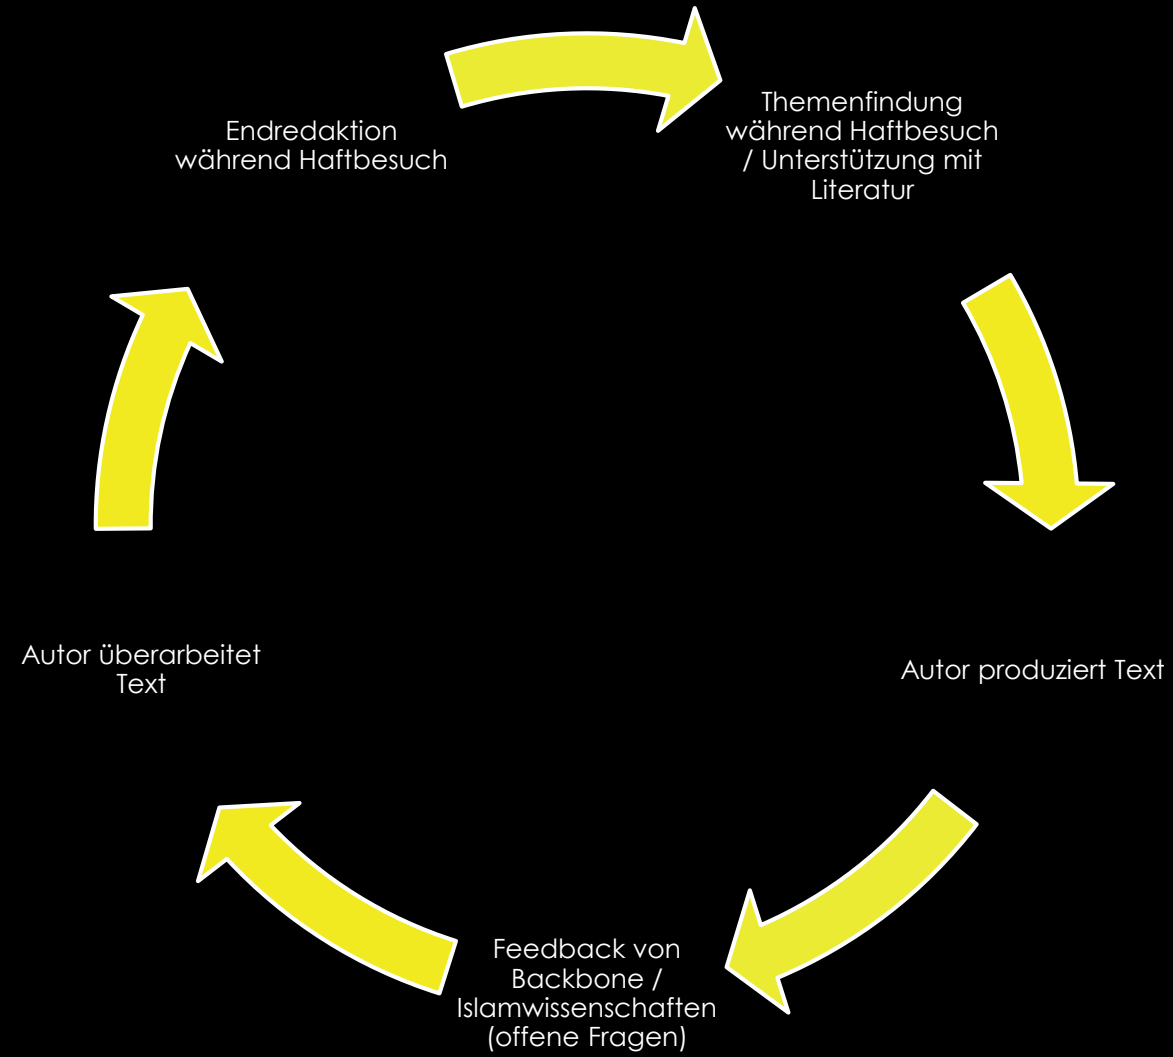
Themenfindung während Haftbesuch / Unterstützung mit Literatur

Autor produziert Text

Feedback von Backbone / Islamwissenschaften (offene Fragen)

Autor überarbeitet Text

Endredaktion während Haftbesuch